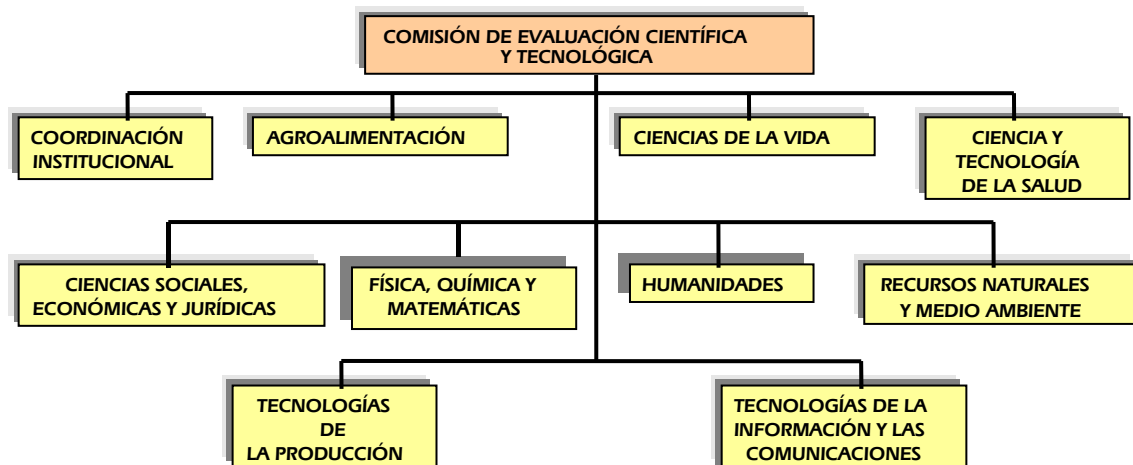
COMISIÓN DE EVALUACIÓN CIENTÍFICA Y TECNOLÓGICA

COORDINACIÓN INSTITUCIONAL

AGROALIMENTACIÓN

CIENCIAS DE LA VIDA

CIENCIA Y TECNOLOGÍA DE LA SALUD

CIENCIAS SOCIALES, ECONÓMICAS Y JURÍDICAS

FÍSICA, QUÍMICA Y MATEMÁTICAS

HUMANIDADES

RECURSOS NATURALES Y MEDIO AMBIENTE

TECNOLOGÍAS DE LA PRODUCCIÓN

TECNOLOGÍAS DE LA INFORMACIÓN Y LAS COMUNICACIONES